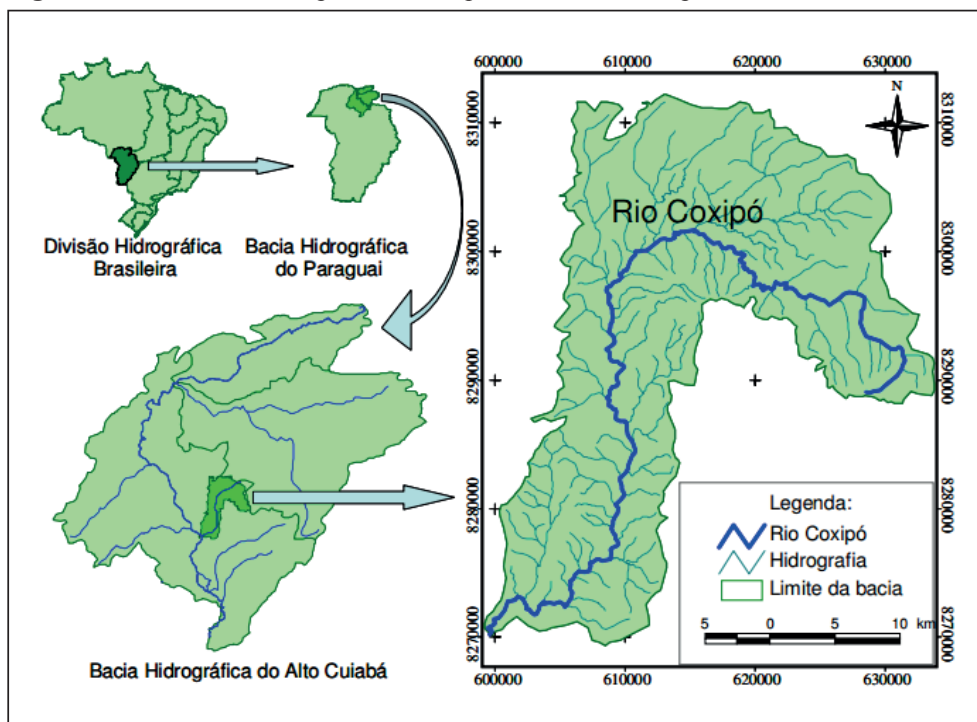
Divisão Hidrográfica Brasileira

Bacia Hidrográfica do Paraguai

Bacia Hidrográfica do Alto Cuiabá

600000 610000 620000 630000

8310000 8300000 8290000 8280000 8270000

8310000 8300000 8290000 8280000 8270000

N

Rio Coxipó

Legenda:
Rio Coxipó
Hidrografia
Limite da bacia

5 0 5 10 km

600000 610000 620000 630000